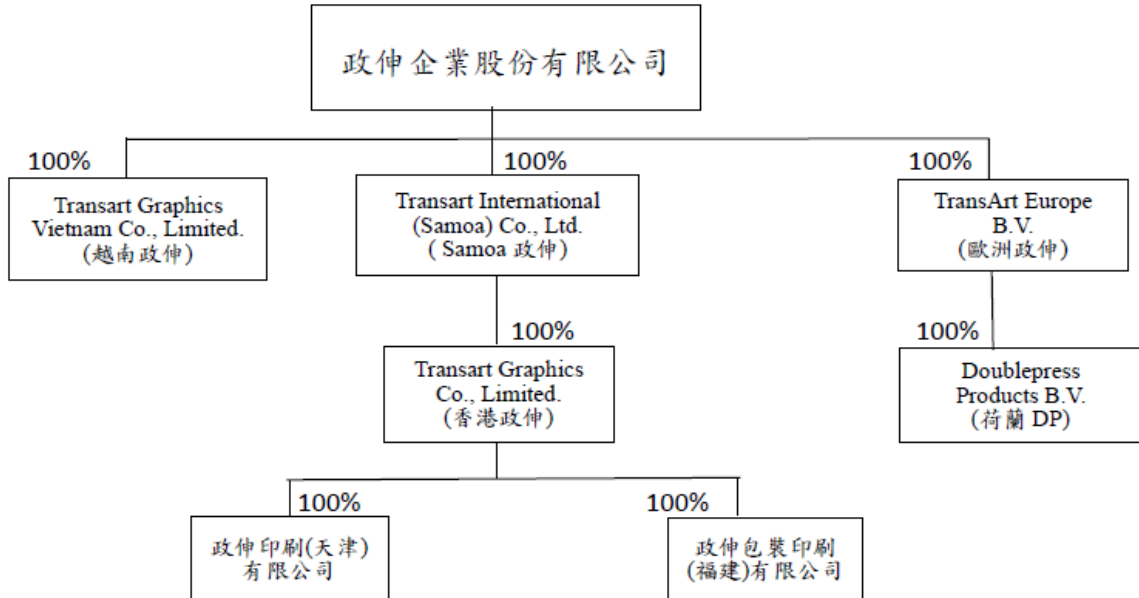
政伸企業股份有限公司

100%

Transart Graphics Vietnam Co., Limited. (越南政伸)

100%

Transart International (Samoa) Co., Ltd. ( Samoa 政伸)

100%

TransArt Europe B.V. (歐洲政伸)

100%

Transart Graphics Co., Limited. (香港政伸)

100%

Doublepress Products B.V. (荷蘭 DP)

100%

政伸印刷(天津)有限公司

100%

政伸包裝印刷(福建)有限公司